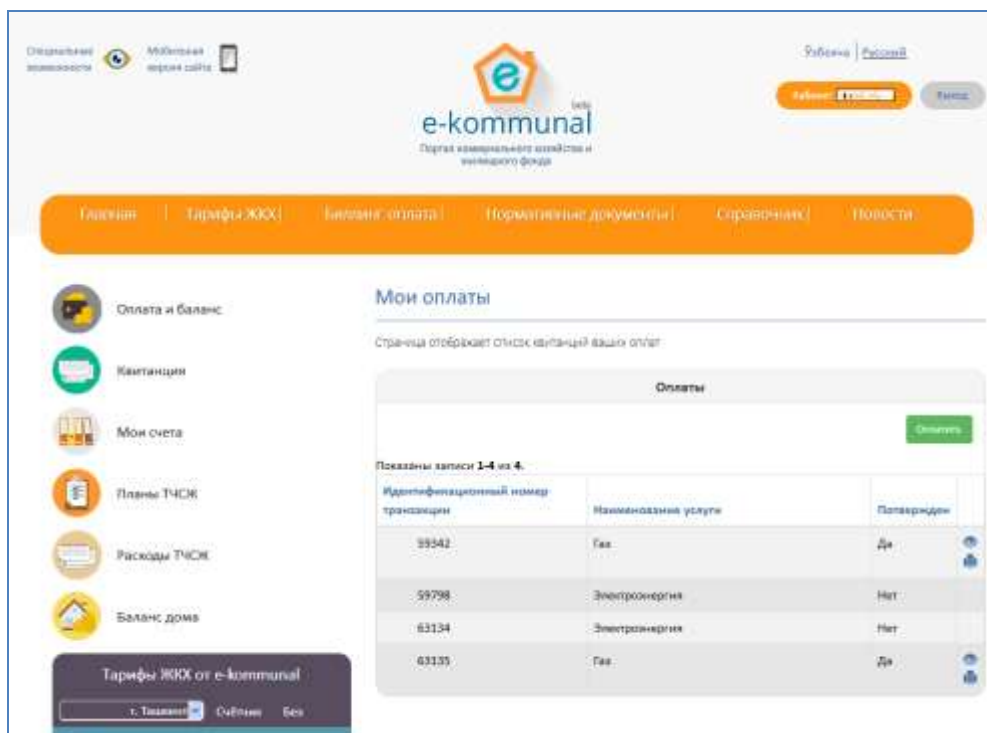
Специальные возможности Мобильная версия сайта

e-kommunal beta
Портал коммунального хозяйства и жилищного фонда

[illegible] | Русский

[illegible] Выход

Главная | Тарифы ЖКХ | Биллинг оплата | Нормативные документы | Справочник | Новости

Оплата и баланс
Квитанции
Мои счета
Планы ТЧСЖ
Расходы ТЧСЖ
Баланс дома

Тарифы ЖКХ от e-kommunal
г. Ташкент Счётчик Без

Мои оплаты

Страница отображает список квитанций ваших оплат

Оплаты

Оплатить

Показаны записи 1-4 из 4.

| Идентификационный номер транзакции | Наименование услуги | Подтвержден | |
|---|---|---|---|
| 59342 | Газ | Да | |
| 59798 | Электроэнергия | Нет | |
| 63134 | Электроэнергия | Нет | |
| 63135 | Газ | Да | |